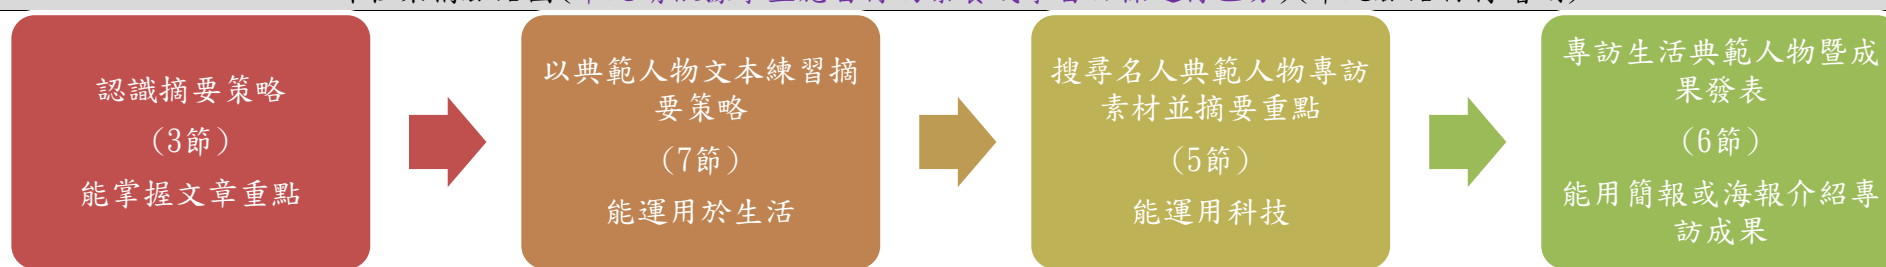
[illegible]

認識摘要策略

(3節)

能掌握文章重點

以典範人物文本練習摘要策略

(7節)

能運用於生活

搜尋名人典範人物專訪素材並摘要重點

(5節)

能運用科技

專訪生活典範人物暨成果發表

(6節)

能用簡報或海報介紹專訪成果